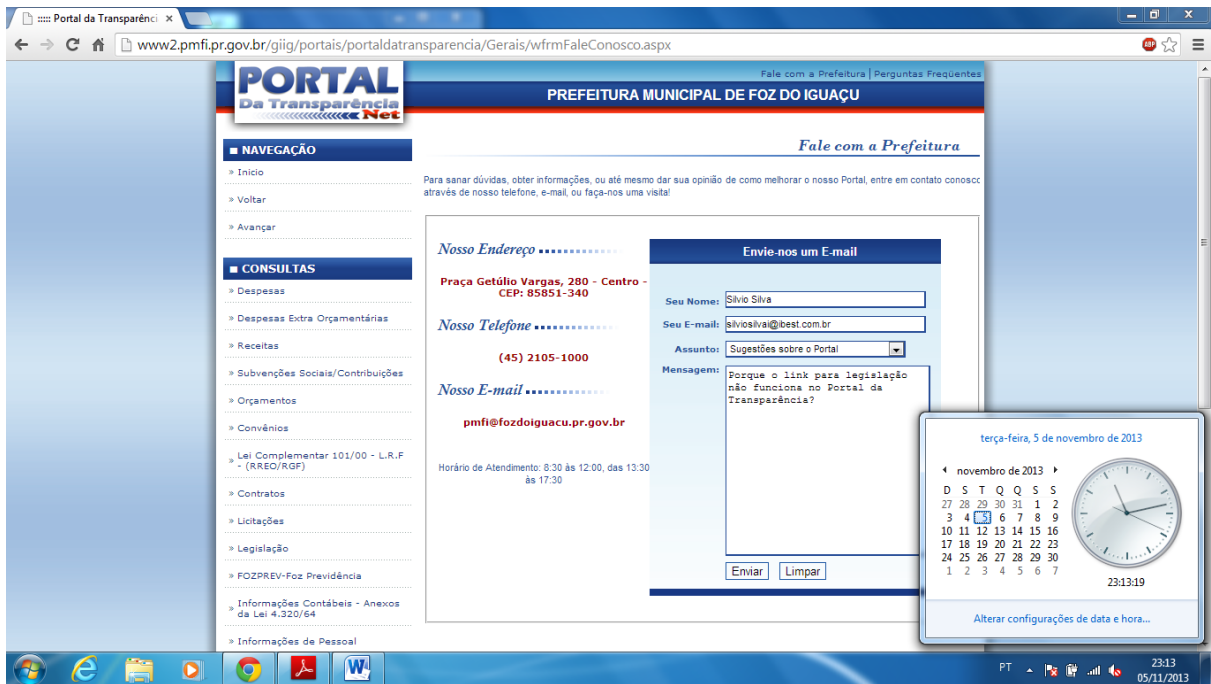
:::: Portal da Transparênci ×

www2.pmfi.pr.gov.br/giig/portais/portaldatransparencia/Gerais/wfrmFaleConosco.aspx

PORTAL Da Transparência Net

Fale com a Prefeitura | Perguntas Freqüentes

PREFEITURA MUNICIPAL DE FOZ DO IGUAÇU

NAVEGAÇÃO
» Inicio
» Voltar
» Avançar

CONSULTAS
» Despesas
» Despesas Extra Orçamentárias
» Receitas
» Subvenções Sociais/Contribuições
» Orçamentos
» Convênios
» Lei Complementar 101/00 - L.R.F - (RREO/RGF)
» Contratos
» Licitações
» Legislação
» FOZPREV-Foz Previdência
» Informações Contábeis - Anexos da Lei 4.320/64
» Informações de Pessoal

Fale com a Prefeitura

Para sanar dúvidas, obter informações, ou até mesmo dar sua opinião de como melhorar o nosso Portal, entre em contato conosc através de nosso telefone, e-mail, ou faça-nos uma visita!

Nosso Endereço
Praça Getúlio Vargas, 280 - Centro - CEP: 85851-340

Nosso Telefone
(45) 2105-1000

Nosso E-mail
pmfi@fozdoiguacu.pr.gov.br

Horário de Atendimento: 8:30 às 12:00, das 13:30 às 17:30

Envie-nos um E-mail
Seu Nome: Silvio Silva
Seu E-mail: silviosilvai@ibest.com.br
Assunto: Sugestões sobre o Portal
Mensagem: Porque o link para legislação não funciona no Portal da Transparência?
Enviar Limpar

terça-feira, 5 de novembro de 2013
novembro de 2013

| D | S | T | Q | Q | S | S |
|---|---|---|---|---|---|---|
| 27 | 28 | 29 | 30 | 31 | 1 | 2 |
| 3 | 4 | 5 | 6 | 7 | 8 | 9 |
| 10 | 11 | 12 | 13 | 14 | 15 | 16 |
| 17 | 18 | 19 | 20 | 21 | 22 | 23 |
| 24 | 25 | 26 | 27 | 28 | 29 | 30 |
| 1 | 2 | 3 | 4 | 5 | 6 | 7 |

23:13:19
Alterar configurações de data e hora...

PT
23:13
05/11/2013